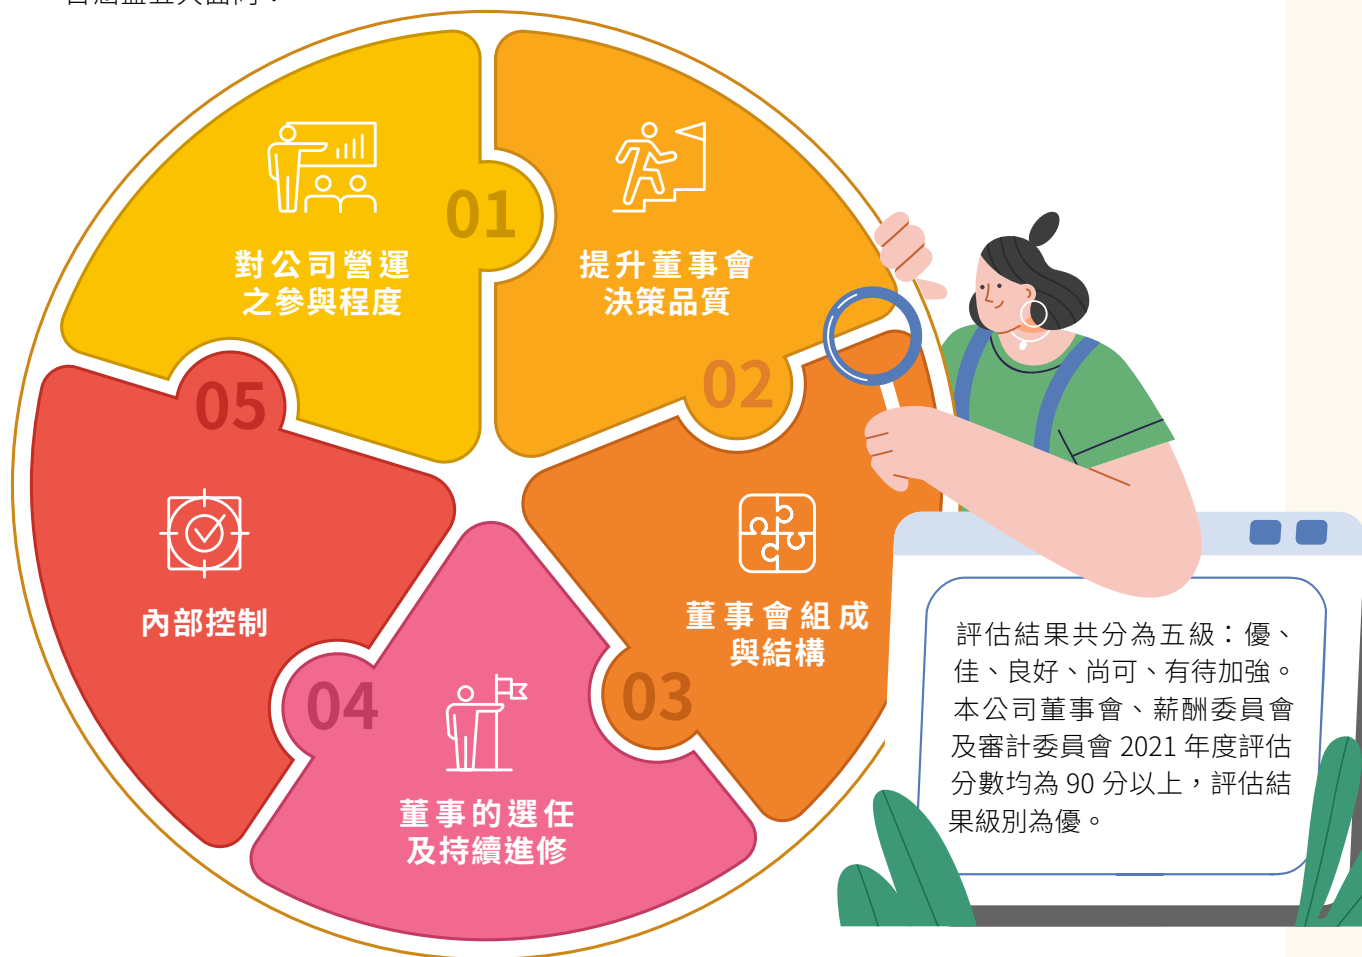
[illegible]

01
對公司營運之參與程度

提升董事會決策品質
02

05
內部控制

董事會組成與結構
03

04
董事的選任及持續進修

評估結果共分為五級：優、佳、良好、尚可、有待加強。本公司董事會、薪酬委員會及審計委員會 2021 年度評估分數均為 90 分以上，評估結果級別為優。